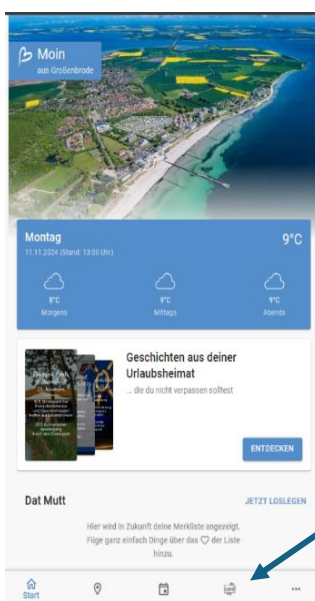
Moin
aus Großenbrode

Montag
11.11.2024 (Stand: 13:00 Uhr)
9°C

9°C
Morgens

9°C
Mittags

9°C
Abends

Geschichten aus deiner Urlaubsheimat
... die du nicht verpassen solltest

ENTDECKEN

Dat Mutt

JETZT LOSLEGEN

Hier wird in Zukunft deine Merkliste angezeigt. Füge ganz einfach Dinge über das ♡ der Liste hinzu.

Start